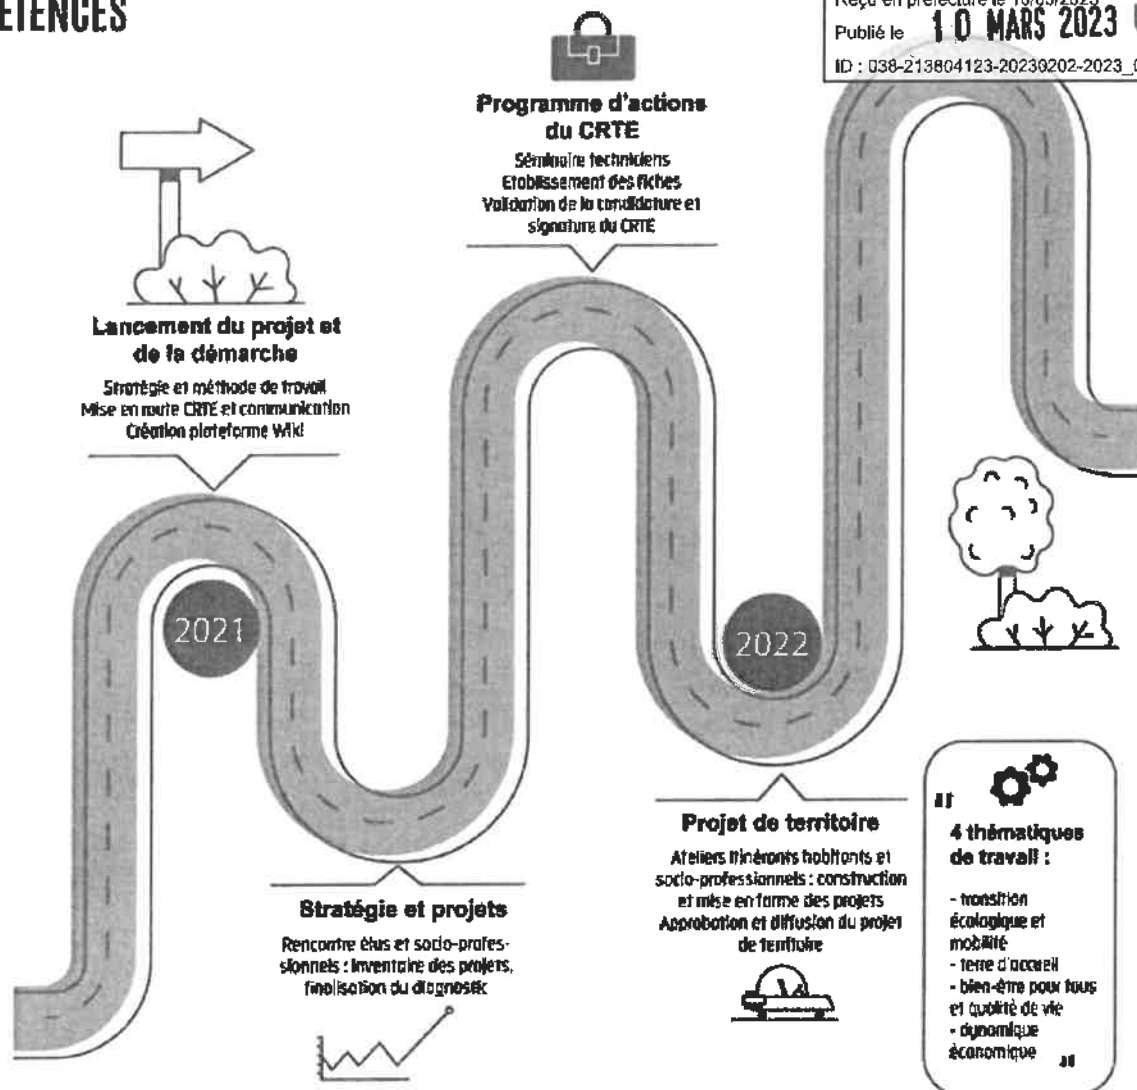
ETENCES

Reçu en préfecture le 10/03/2023

Publié le 10 MARS 2023

ID : 038-213804123-20230202-2023_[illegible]

Programme d'actions du CRTE

Séminaire techniciens
Etablissement des fiches
Validation de la candidature et signature du CRTE

Lancement du projet et de la démarche

Stratégie et méthode de travail
Mise en route CRTE et communication
Création plateforme Wiki

2021

2022

Stratégie et projets

Rencontre élus et socio-professionnels : inventaire des projets, finalisation du diagnostic

Projet de territoire

Ateliers itinérants habitants et socio-professionnels : construction et mise en forme des projets
Approbation et diffusion du projet de territoire

"
4 thématiques de travail :

- transition écologique et mobilité
- terre d'accueil
- bien-être pour tous et qualité de vie
- dynamique économique "